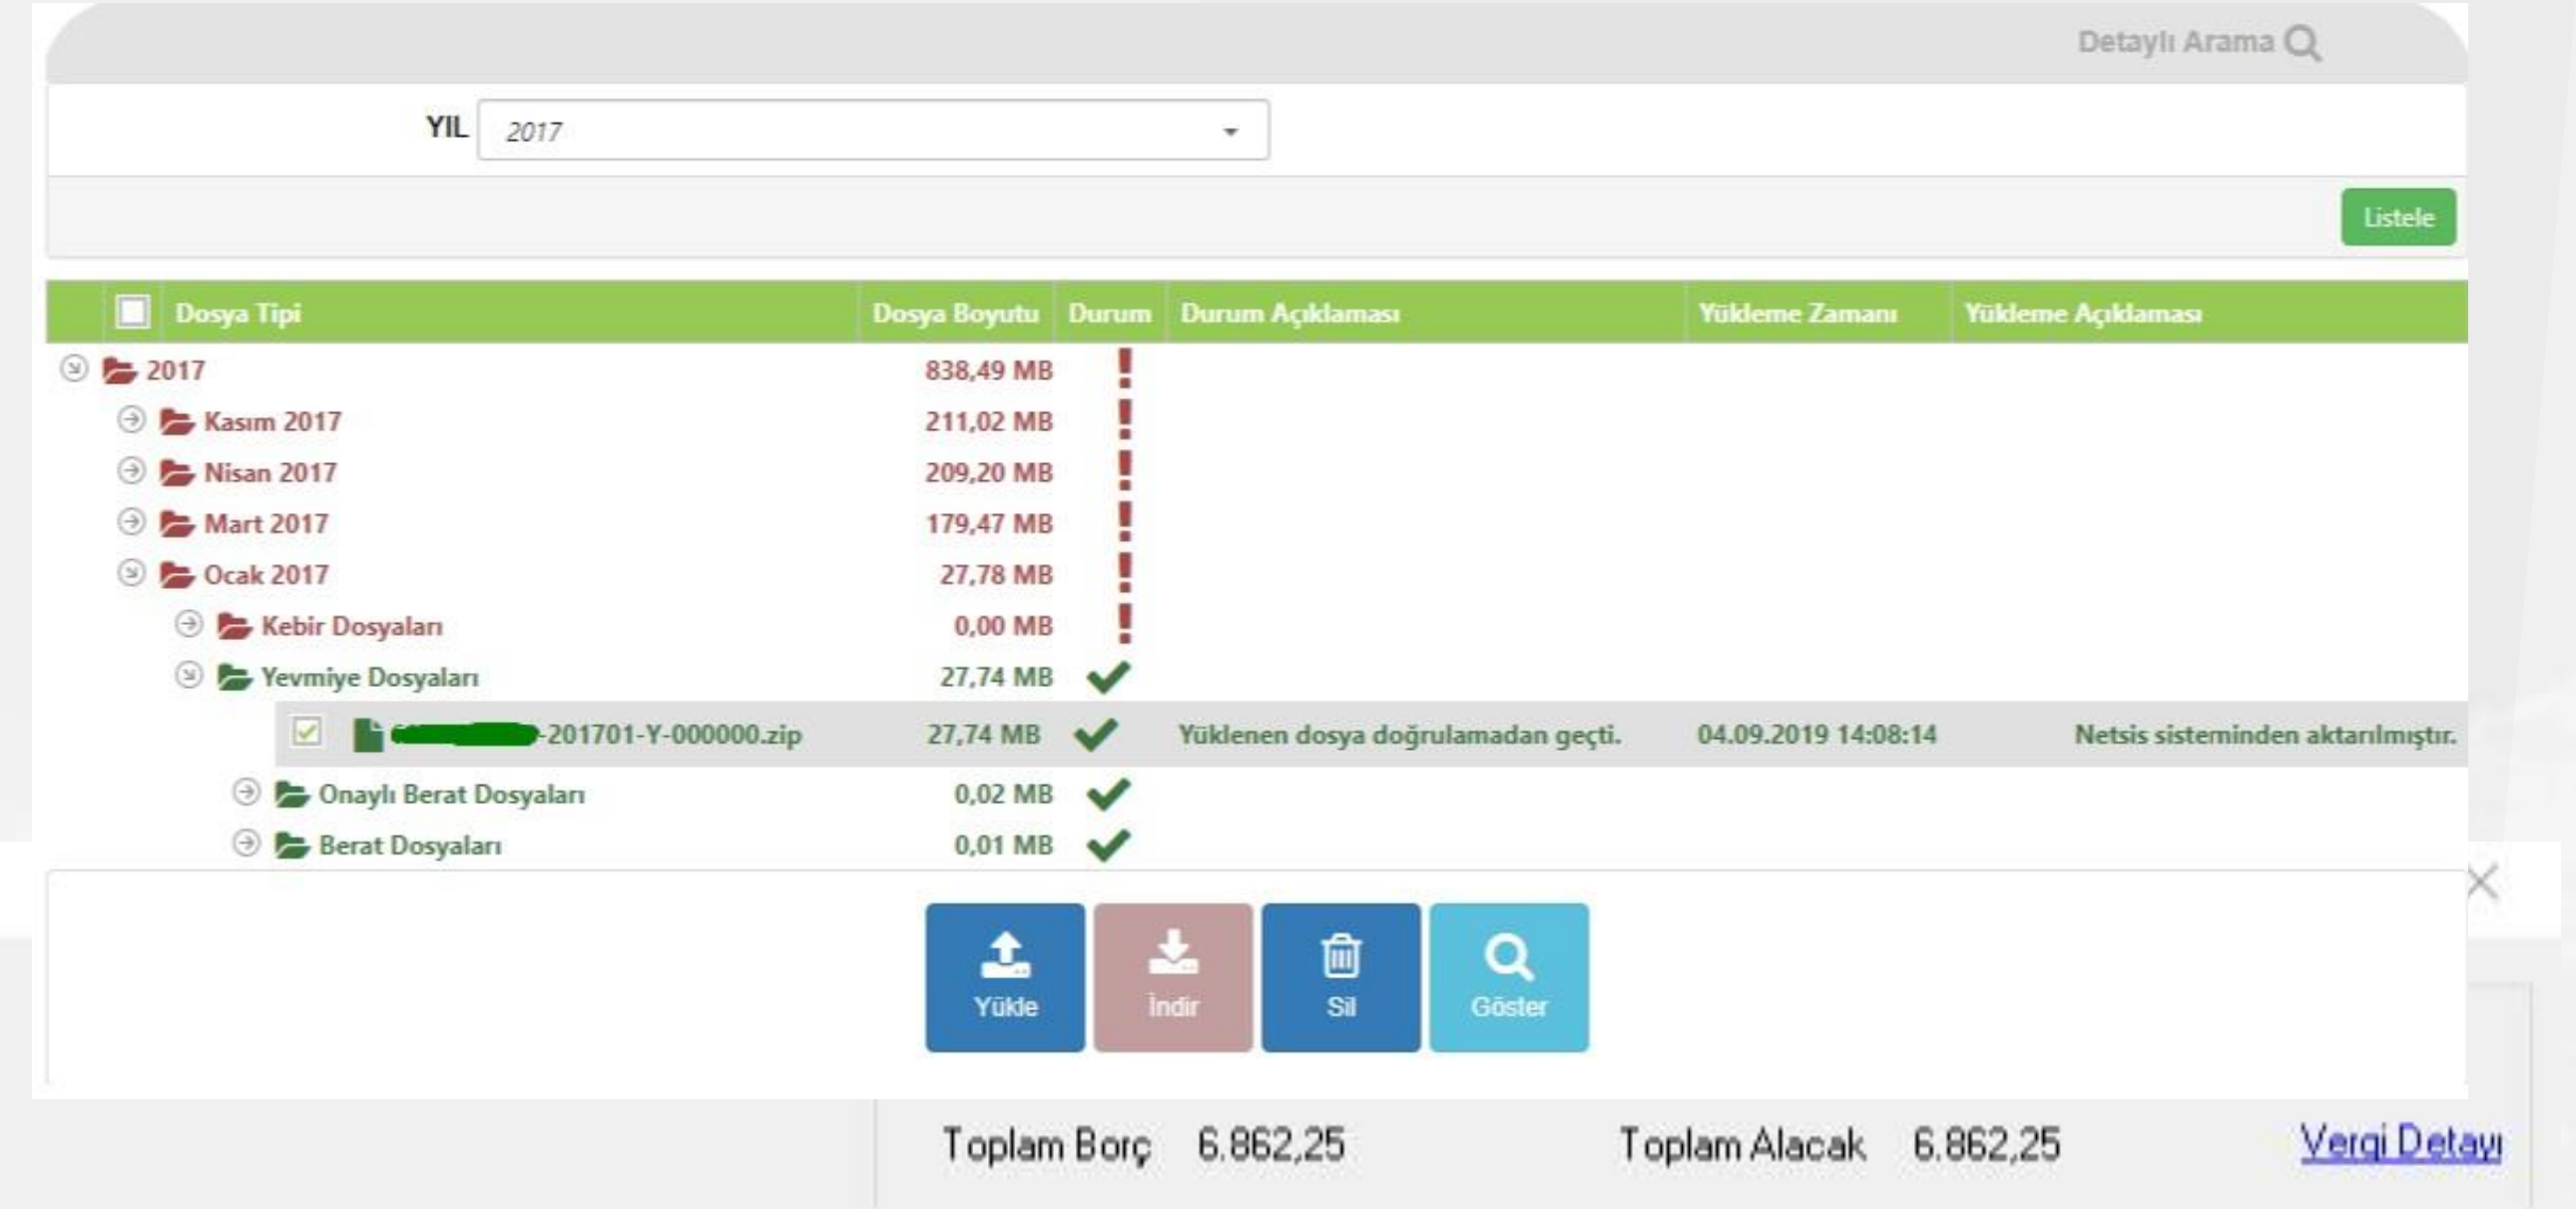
Detaylı Arama

YIL 2017

Listele

| Dosya Tipi | Dosya Boyutu | Durum | Durum Açıklaması | Yükleme Zamanı | Yükleme Açıklaması |
|---|---|---|---|---|---|
| 2017 | 838,49 MB | ! | | | |
| Kasım 2017 | 211,02 MB | ! | | | |
| Nisan 2017 | 209,20 MB | ! | | | |
| Mart 2017 | 179,47 MB | ! | | | |
| Ocak 2017 | 27,78 MB | ! | | | |
| Kebir Dosyaları | 0,00 MB | ! | | | |
| Yevmiye Dosyaları | 27,74 MB | ✓ | | | |
| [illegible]-201701-Y-000000.zip | 27,74 MB | ✓ | Yüklenen dosya doğrulamadan geçti. | 04.09.2019 14:08:14 | Netsis sisteminden aktarılmıştır. |
| Onaylı Berat Dosyaları | 0,02 MB | ✓ | | | |
| Berat Dosyaları | 0,01 MB | ✓ | | | |

Yükle İndir Sil Göster

Toplam Borç 6.862,25 Toplam Alacak 6.862,25 Vergi Detayı